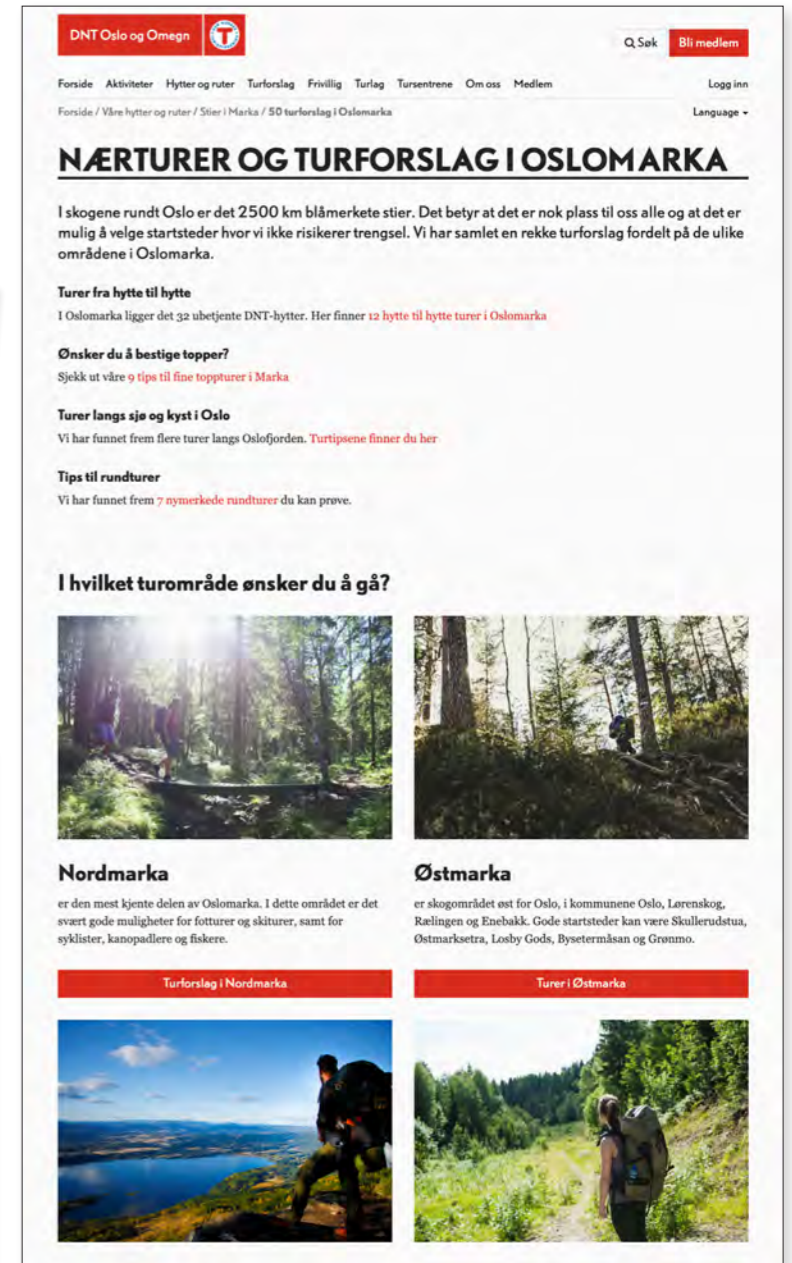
DNT Oslo og Omegn

Søk Bli medlem

Forside Aktiviteter Hytter og ruter Turforslag Frivillig Turlag Tursentrene Om oss Medlem Logg inn

Forside / Våre hytter og ruter / Stier i Marka / 50 turforslag i Oslomarka Language

NÆRTURER OG TURFORSLAG I OSLOMARKA

I skogene rundt Oslo er det 2500 km blåmerkete stier. Det betyr at det er nok plass til oss alle og at det er mulig å velge startsteder hvor vi ikke risikerer trengsel. Vi har samlet en rekke turforslag fordelt på de ulike områdene i Oslomarka.

Turer fra hytte til hytte
I Oslomarka ligger det 32 ubetjente DNT-hytter. Her finner 12 hytte til hytte turer i Oslomarka

Ønsker du å bestige topper?
Sjekk ut våre 9 tips til fine toppturer i Marka

Turer langs sjø og kyst i Oslo
Vi har funnet frem flere turer langs Oslofjorden. Turtipsene finner du her

Tips til rundturer
Vi har funnet frem 7 nymerkede rundturer du kan prøve.

I hvilket turområde ønsker du å gå?

Nordmarka
er den mest kjente delen av Oslomarka. I dette området er det svært gode muligheter for fotturer og skiturer, samt for syklister, kanopadlere og fiskere.

Turforslag i Nordmarka

Østmarka
er skogområdet øst for Oslo, i kommunene Oslo, Lørenskog, Rælingen og Enebakk. Gode startsteder kan være Skullerudstua, Østmarksetra, Losby Gods, Bysetermåsan og Grønmo.

Turer i Østmarka